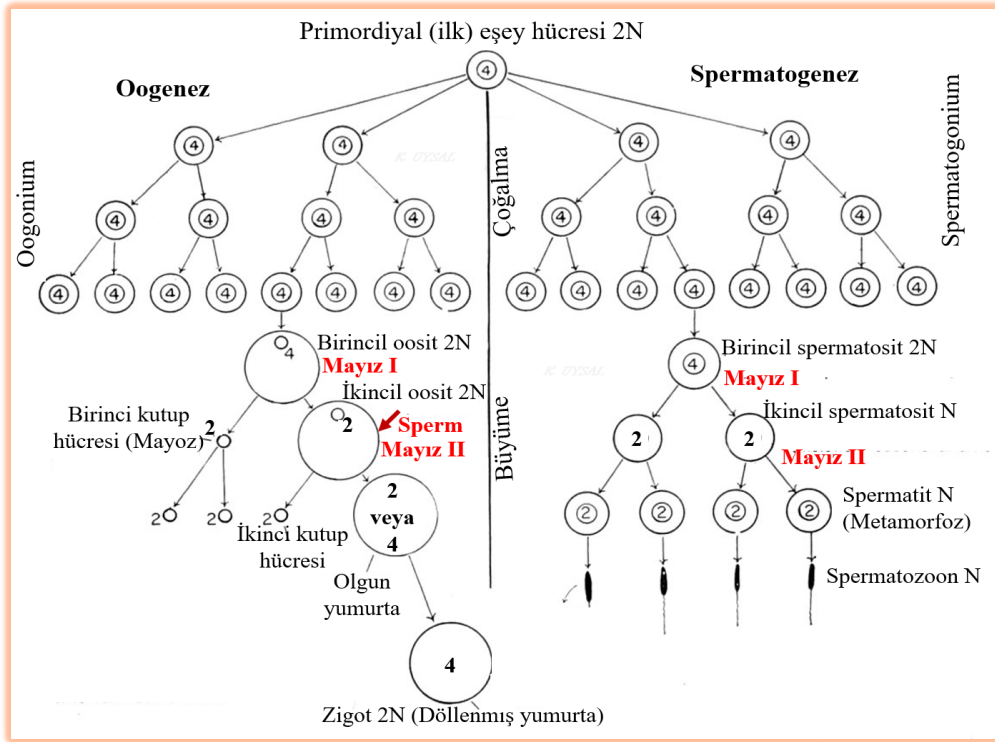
Primordiyal (ilk) eşey hücresi 2N

Oogenez

Spermatogenez

Spermatogonium

Oogonium

Çoğalma

K. UYSAL

4

4 4

4 4 4 4

4 4 4 4 4 4 4 4

4 4

4 4 4 4

4 4 4 4 4 4 4 4

Birincil oosit 2N

4

Mayız I

İkincil oosit 2N

2

Sperm

Mayız II

Birinci kutup hücresi (Mayoz)

2

2 2

İkinci kutup hücresi

2 veya 4

Olgun yumurta

4

Zigot 2N (Döllenmiş yumurta)

Büyüme

K. UYSAL

4

Birincil spermatosit 2N

Mayız I

İkincil spermatosit N

2 2

Mayız II

2 2 2 2

Spermatit N (Metamorfoz)

Spermatozoon N